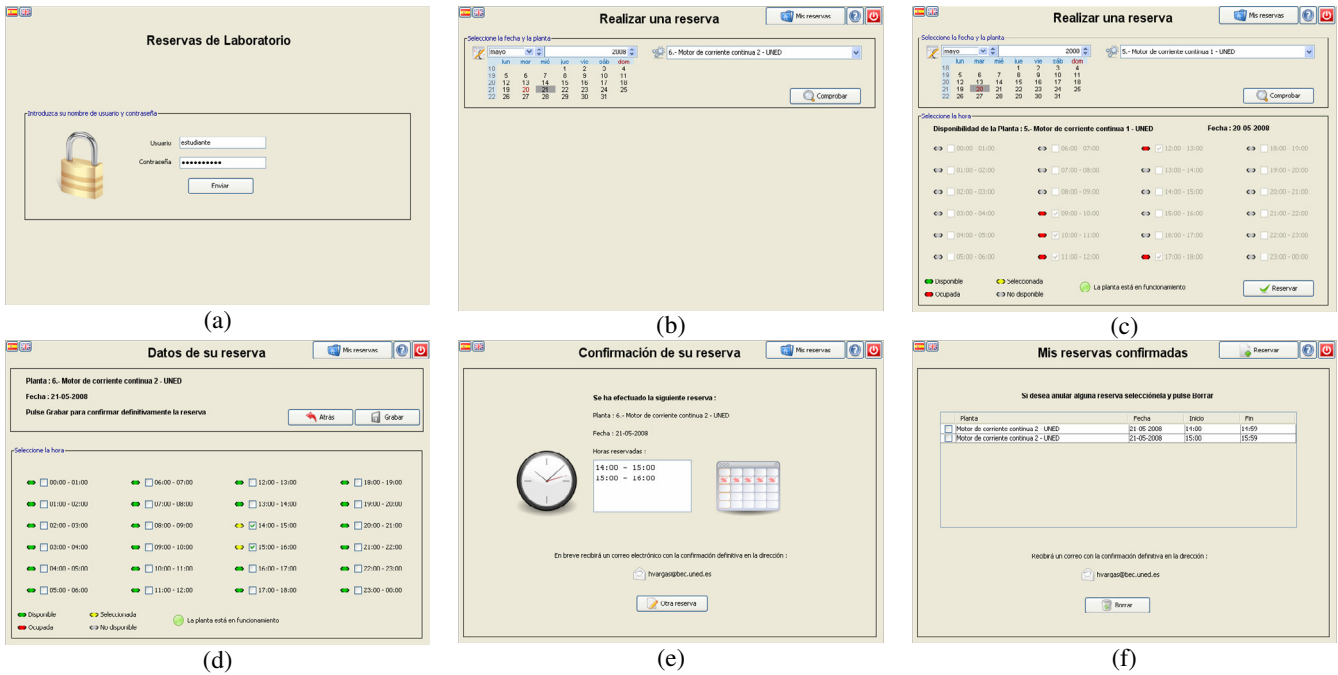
Reservas de Laboratorio

Introduzca su nombre de usuario y contraseña

Usuario estudiante

Contraseña ••••••••••

Enviar

(a)

Realizar una reserva

Mis reservas

Seleccione la fecha y la planta

mayo 2008

| | lun | mar | mié | jue | vie | sáb | dom |
|---|---|---|---|---|---|---|---|
| 18 | | | | 1 | 2 | 3 | 4 |
| 19 | 5 | 6 | 7 | 8 | 9 | 10 | 11 |
| 20 | 12 | 13 | 14 | 15 | 16 | 17 | 18 |
| 21 | 19 | 20 | 21 | 22 | 23 | 24 | 25 |
| 22 | 26 | 27 | 28 | 29 | 30 | 31 | |

6.- Motor de corriente continua 2 - UNED

Comprobar

(b)

Realizar una reserva

Mis reservas

Seleccione la fecha y la planta

mayo 2008

| | lun | mar | mié | jue | vie | sáb | dom |
|---|---|---|---|---|---|---|---|
| 18 | | | | 1 | 2 | 3 | 4 |
| 19 | 5 | 6 | 7 | 8 | 9 | 10 | 11 |
| 20 | 12 | 13 | 14 | 15 | 16 | 17 | 18 |
| 21 | 19 | 20 | 21 | 22 | 23 | 24 | 25 |
| 22 | 26 | 27 | 28 | 29 | 30 | 31 | |

5.- Motor de corriente continua 1 - UNED

Comprobar

Seleccione la hora

Disponibilidad de la Planta : 5.- Motor de corriente continua 1 - UNED

Fecha : 20 05 2008

00:00 - 01:00
01:00 - 02:00
02:00 - 03:00
03:00 - 04:00
04:00 - 05:00
05:00 - 06:00
06:00 - 07:00
07:00 - 08:00
08:00 - 09:00
09:00 - 10:00
10:00 - 11:00
11:00 - 12:00
12:00 - 13:00
13:00 - 14:00
14:00 - 15:00
15:00 - 16:00
16:00 - 17:00
17:00 - 18:00
18:00 - 19:00
19:00 - 20:00
20:00 - 21:00
21:00 - 22:00
22:00 - 23:00
23:00 - 00:00

Disponible
Ocupada
Seleccionada
No disponible
La planta está en funcionamiento

Reservar

(c)

Datos de su reserva

Mis reservas

Planta : 6.- Motor de corriente continua 2 - UNED

Fecha : 21-05-2008

Pulse Grabar para confirmar definitivamente la reserva

Atrás

Grabar

Seleccione la hora

00:00 - 01:00
01:00 - 02:00
02:00 - 03:00
03:00 - 04:00
04:00 - 05:00
05:00 - 06:00
06:00 - 07:00
07:00 - 08:00
08:00 - 09:00
09:00 - 10:00
10:00 - 11:00
11:00 - 12:00
12:00 - 13:00
13:00 - 14:00
14:00 - 15:00
15:00 - 16:00
16:00 - 17:00
17:00 - 18:00
18:00 - 19:00
19:00 - 20:00
20:00 - 21:00
21:00 - 22:00
22:00 - 23:00
23:00 - 00:00

Disponible
Ocupada
Seleccionada
No disponible
La planta está en funcionamiento

(d)

Confirmación de su reserva

Mis reservas

Se ha efectuado la siguiente reserva :

Planta : 6.- Motor de corriente continua 2 - UNED

Fecha : 21-05-2008

Horas reservadas :

14:00 - 15:00
15:00 - 16:00

En breve recibirá un correo electrónico con la confirmación definitiva en la dirección :

hvargas@bec.uned.es

Otra reserva

(e)

Mis reservas confirmadas

Reservar

Si desea anular alguna reserva selecciónela y pulse Borrar

| Planta | Fecha | Inicio | Fin |
|---|---|---|---|
| Motor de corriente continua 2 - UNED | 21-05-2008 | 14:00 | 14:59 |
| Motor de corriente continua 2 - UNED | 21-05-2008 | 15:00 | 15:59 |

Recibirá un correo con la confirmación definitiva en la dirección :

hvargas@bec.uned.es

Borrar

(f)